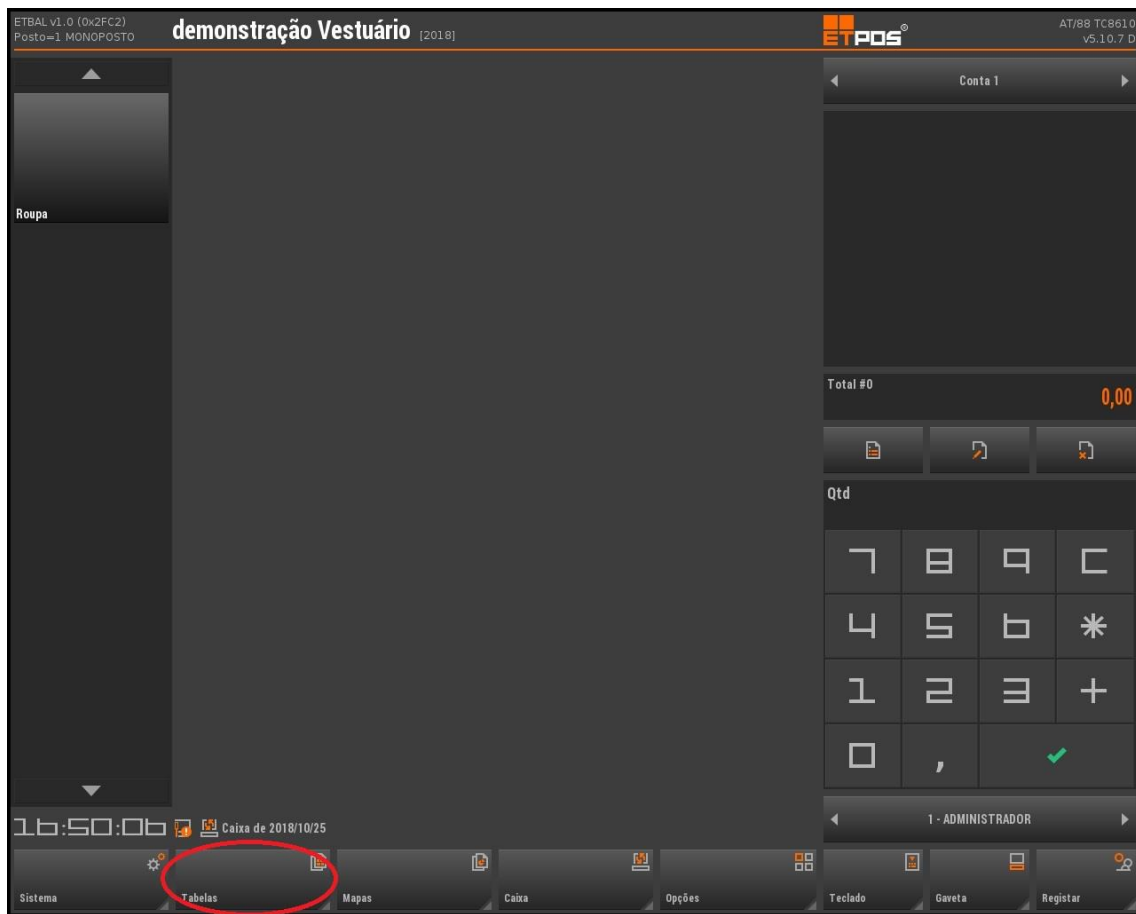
ETBAL v1.0 (0x2FC2)
Posto=1 MONOPOSTO

demonstração Vestuário [2018]

ETPOS®

AT/88 TC8610
v5.10.7 D

Roupa

Conta 1

Total #0

0,00

Qtd

7 8 9 C
4 5 6 *
1 2 3 +
0 ,

16:50:06

Caixa de 2018/10/25

1 - ADMINISTRADOR

Sistema

Tabelas

Mapas

Caixa

Opções

Teclado

Gaveta

Registar